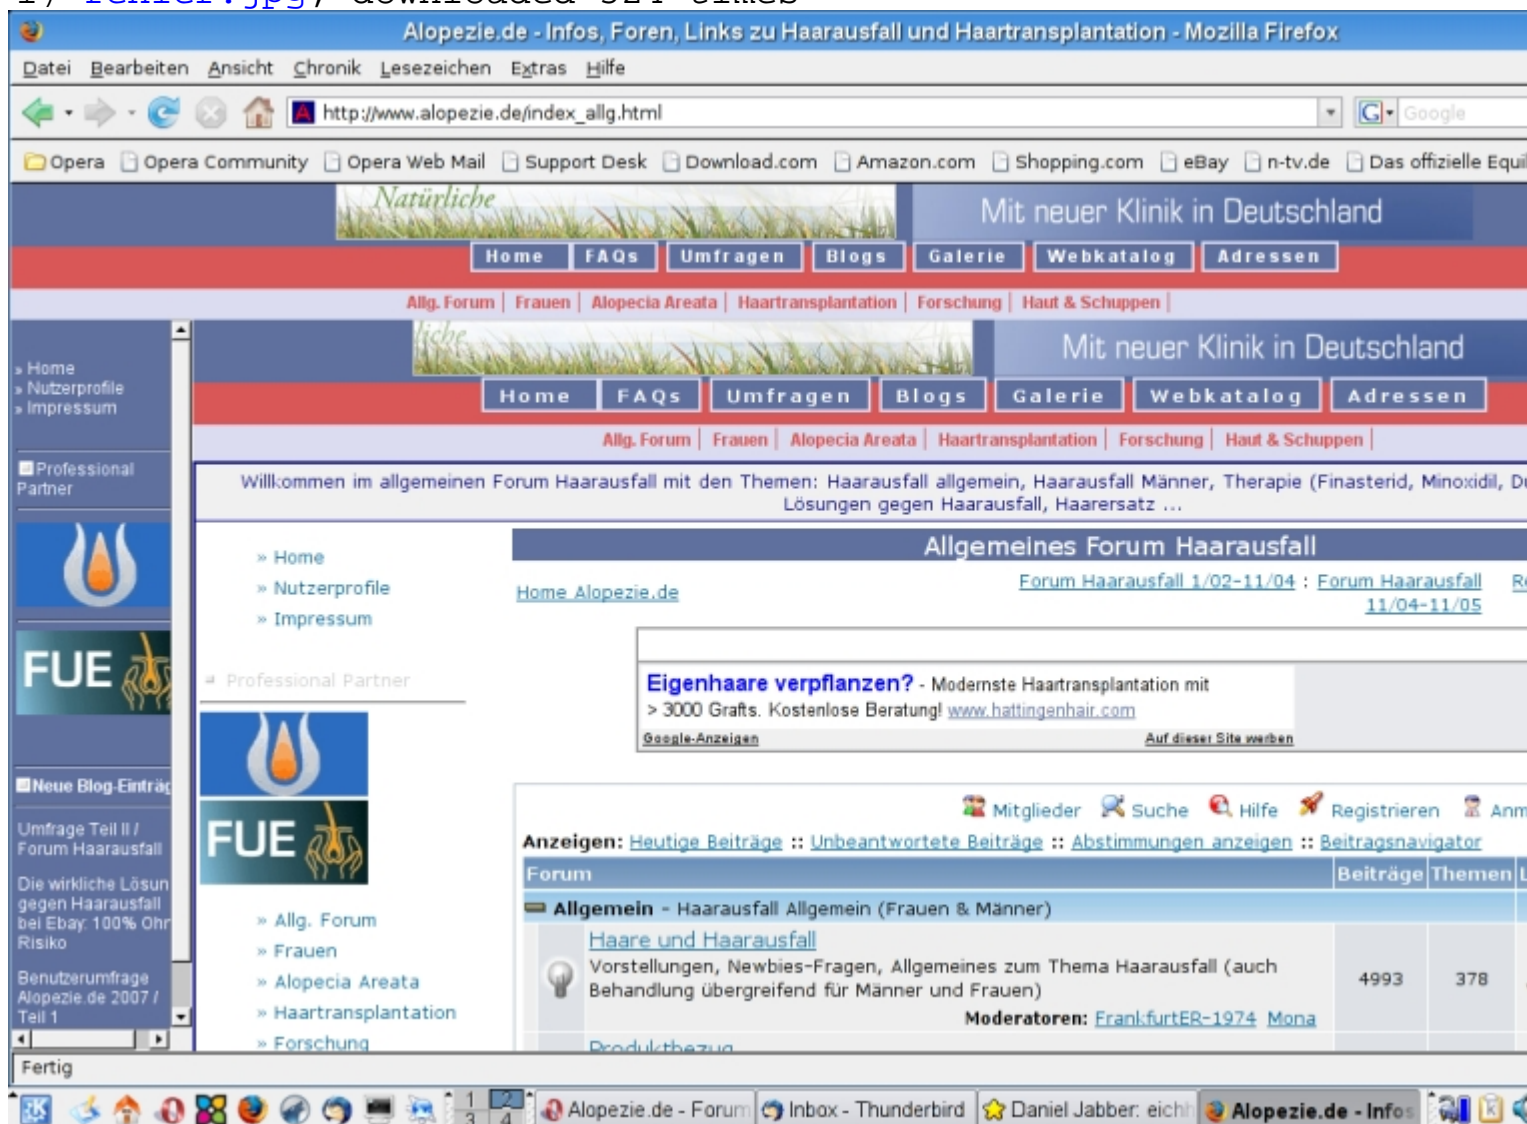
Alopezie.de - Infos, Foren, Links zu Haarausfall und Haartransplantation - Mozilla Firefox

Datei Bearbeiten Ansicht Chronik Lesezeichen Extras Hilfe

http://www.alopezie.de/index_allg.html

Google

Opera | Opera Community | Opera Web Mail | Support Desk | Download.com | Amazon.com | Shopping.com | eBay | n-tv.de | Das offizielle Equi

Natürliche

Mit neuer Klinik in Deutschland

Home | FAQs | Umfragen | Blogs | Galerie | Webkatalog | Adressen

Allg. Forum | Frauen | Alopecia Areata | Haartransplantation | Forschung | Haut & Schuppen |

» Home
» Nutzerprofile
» Impressum

Professional Partner

FUE

Neue Blog-Einträg

Umfrage Teil II / Forum Haarausfall

Die wirkliche Lösun gegen Haarausfall bei Ebay: 100% Ohr Risiko

Benutzerumfrage Alopezie.de 2007 / Teil 1

liche

Mit neuer Klinik in Deutschland

Home | FAQs | Umfragen | Blogs | Galerie | Webkatalog | Adressen

Allg. Forum | Frauen | Alopecia Areata | Haartransplantation | Forschung | Haut & Schuppen |

Willkommen im allgemeinen Forum Haarausfall mit den Themen: Haarausfall allgemein, Haarausfall Männer, Therapie (Finasterid, Minoxidil, D Lösungen gegen Haarausfall, Haarersatz ...

» Home
» Nutzerprofile
» Impressum

Professional Partner

FUE

» Allg. Forum
» Frauen
» Alopecia Areata
» Haartransplantation
» Forschung

Allgemeines Forum Haarausfall

Home Alopezie.de

Forum Haarausfall 1/02-11/04 : Forum Haarausfall 11/04-11/05 Re

Eigenhaare verpflanzen? - Modernste Haartransplantation mit > 3000 Grafts. Kostenlose Beratung! www.hattingenhair.com

Google-Anzeigen | Auf dieser Site werben

Mitglieder | Suche | Hilfe | Registrieren | Anm

Anzeigen: Heutige Beiträge :: Unbeantwortete Beiträge :: Abstimmungen anzeigen :: Beitragsnavigator

| Forum | Beiträge | Themen |
|---|---|---|
| Allgemein - Haarausfall Allgemein (Frauen & Männer) | | |
| Haare und Haarausfall<br>Vorstellungen, Newbies-Fragen, Allgemeines zum Thema Haarausfall (auch Behandlung übergreifend für Männer und Frauen)<br>Moderatoren: FrankfurtER-1974 Mona | 4993 | 378 |
| Produktbezug | | |

Fertig

Alopezie.de - Forum | Inbox - Thunderbird | Daniel Jabber: eich | Alopezie.de - Infos